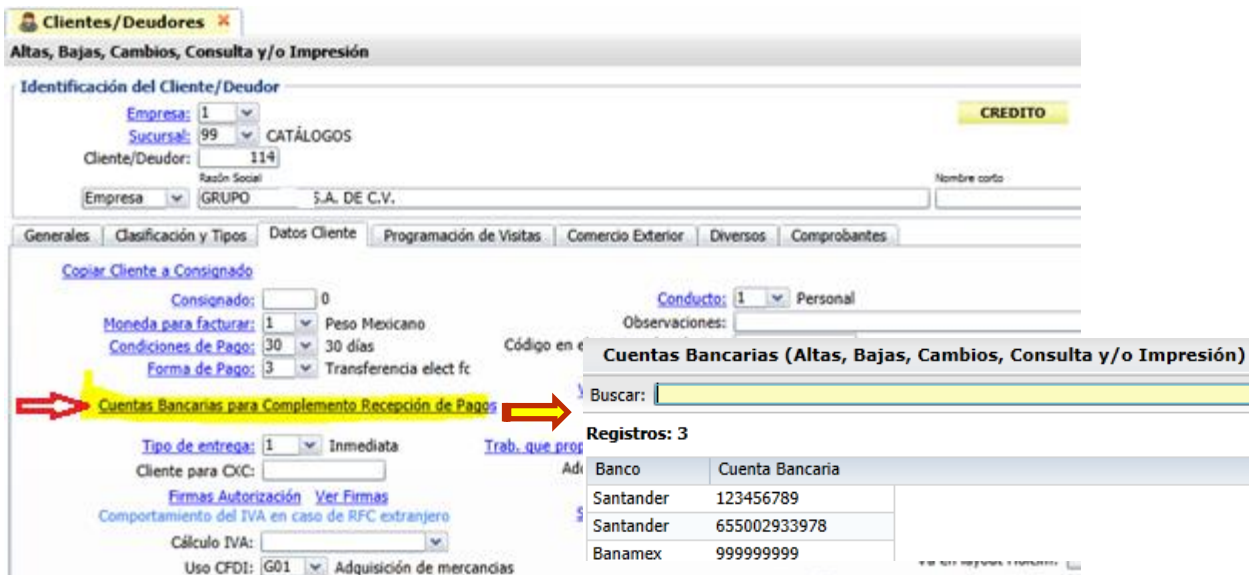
Clientes/Deudores ×

Altas, Bajas, Cambios, Consulta y/o Impresión

Identificación del Cliente/Deudor

Empresa: 1
Sucursal: 99 CATÁLOGOS
Cliente/Deudor: 114
Razón Social
Empresa GRUPO S.A. DE C.V.
Nombre corto

CREDITO

Generales | Clasificación y Tipos | Datos Cliente | Programación de Visitas | Comercio Exterior | Diversos | Comprobantes

Copiar Cliente a Consignado

Consignado: 0
Moneda para facturar: 1 Peso Mexicano
Condiciones de Pago: 30 30 días
Forma de Pago: 3 Transferencia elect fc
Código en e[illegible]

Conducto: 1 Personal
Observaciones:

Cuentas Bancarias para Complemento Recepción de Pagos

Tipo de entrega: 1 Inmediata
Cliente para CXC:
Trab. que prop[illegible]
Ad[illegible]

Firmas Autorización Ver Firmas
Comportamiento del IVA en caso de RFC extranjero
Cálculo IVA:
Uso CFDI: G01 Adquisición de mercancias

Cuentas Bancarias (Altas, Bajas, Cambios, Consulta y/o Impresión)

Buscar:

Registros: 3

| Banco | Cuenta Bancaria |
|---|---|
| Santander | 123456789 |
| Santander | 655002933978 |
| Banamex | 999999999 |